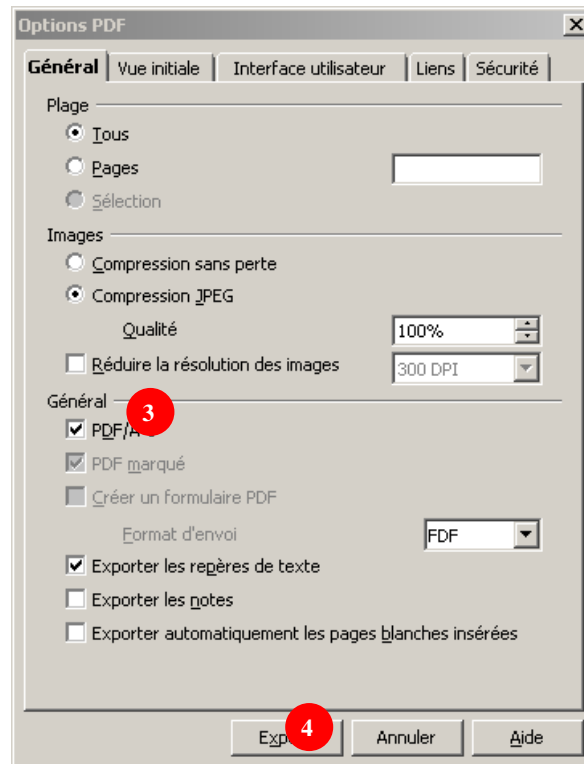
Options PDF

Général | Vue initiale | Interface utilisateur | Liens | Sécurité

Plage

Tous

Pages

Sélection

Images

Compression sans perte

Compression JPEG

Qualité 100%

Réduire la résolution des images 300 DPI

Général

3

PDF/A-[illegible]

PDF marqué

Créer un formulaire PDF

Format d'envoi FDF

Exporter les repères de texte

Exporter les notes

Exporter automatiquement les pages blanches insérées

Exp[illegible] 4

Annuler

Aide